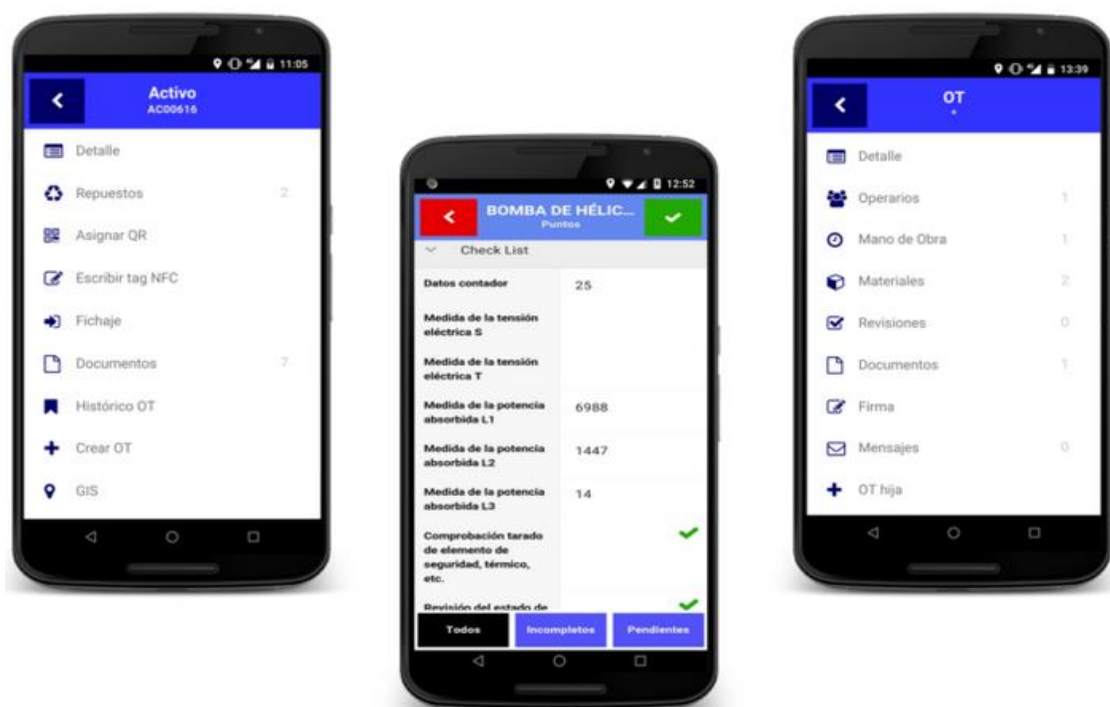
11:05

Activo
AC00616

Detalle

Repuestos 2

Asignar QR

Escribir tag NFC

Fichaje

Documentos 7

Histórico OT

Crear OT

GIS

12:52

BOMBA DE HÉLIC...
Puntos

Check List

| | |
|---|---|
| Datos contador | 25 |
| Medida de la tensión eléctrica S | |
| Medida de la tensión eléctrica T | |
| Medida de la potencia absorbida L1 | 6988 |
| Medida de la potencia absorbida L2 | 1447 |
| Medida de la potencia absorbida L3 | 14 |
| Comprobación tarado de elemento de seguridad, térmico, etc. | ✓ |
| Revisión del estado de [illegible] | ✓ |

Todos Incompletos Pendientes

13:39

OT

Detalle

Operarios 1

Mano de Obra 1

Materiales 2

Revisiones 0

Documentos 1

Firma

Mensajes 0

OT hija